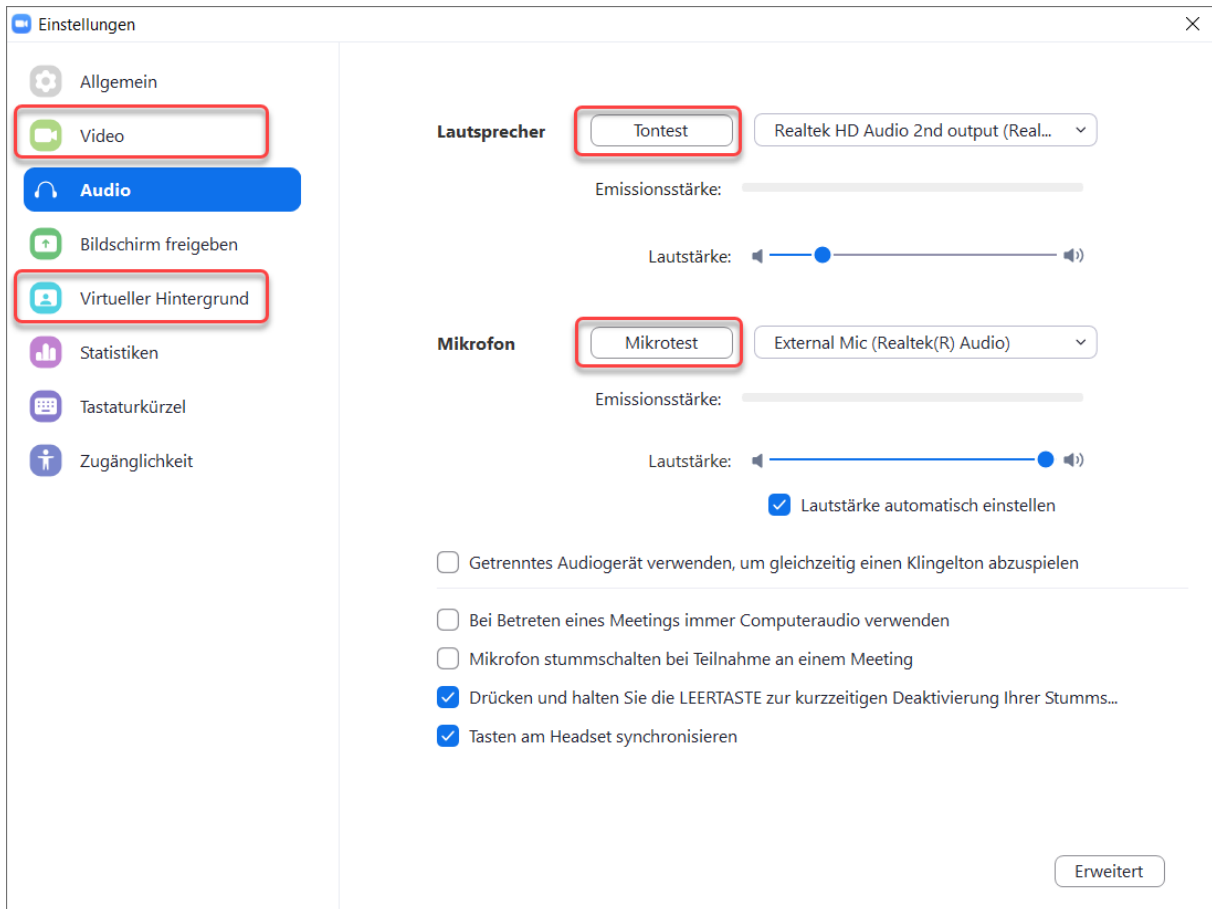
Einstellungen

Allgemein
Video
Audio
Bildschirm freigeben
Virtueller Hintergrund
Statistiken
Tastaturkürzel
Zugänglichkeit

Lautsprecher
Tontest
Realtek HD Audio 2nd output (Real...
Emissionsstärke:
Lautstärke:

Mikrofon
Mikrotest
External Mic (Realtek(R) Audio)
Emissionsstärke:
Lautstärke:
Lautstärke automatisch einstellen

Getrenntes Audiogerät verwenden, um gleichzeitig einen Klingelton abzuspielen

Bei Betreten eines Meetings immer Computeraudio verwenden
Mikrofon stummschalten bei Teilnahme an einem Meeting
Drücken und halten Sie die LEERTASTE zur kurzzeitigen Deaktivierung Ihrer Stumms...
Tasten am Headset synchronisieren

Erweitert